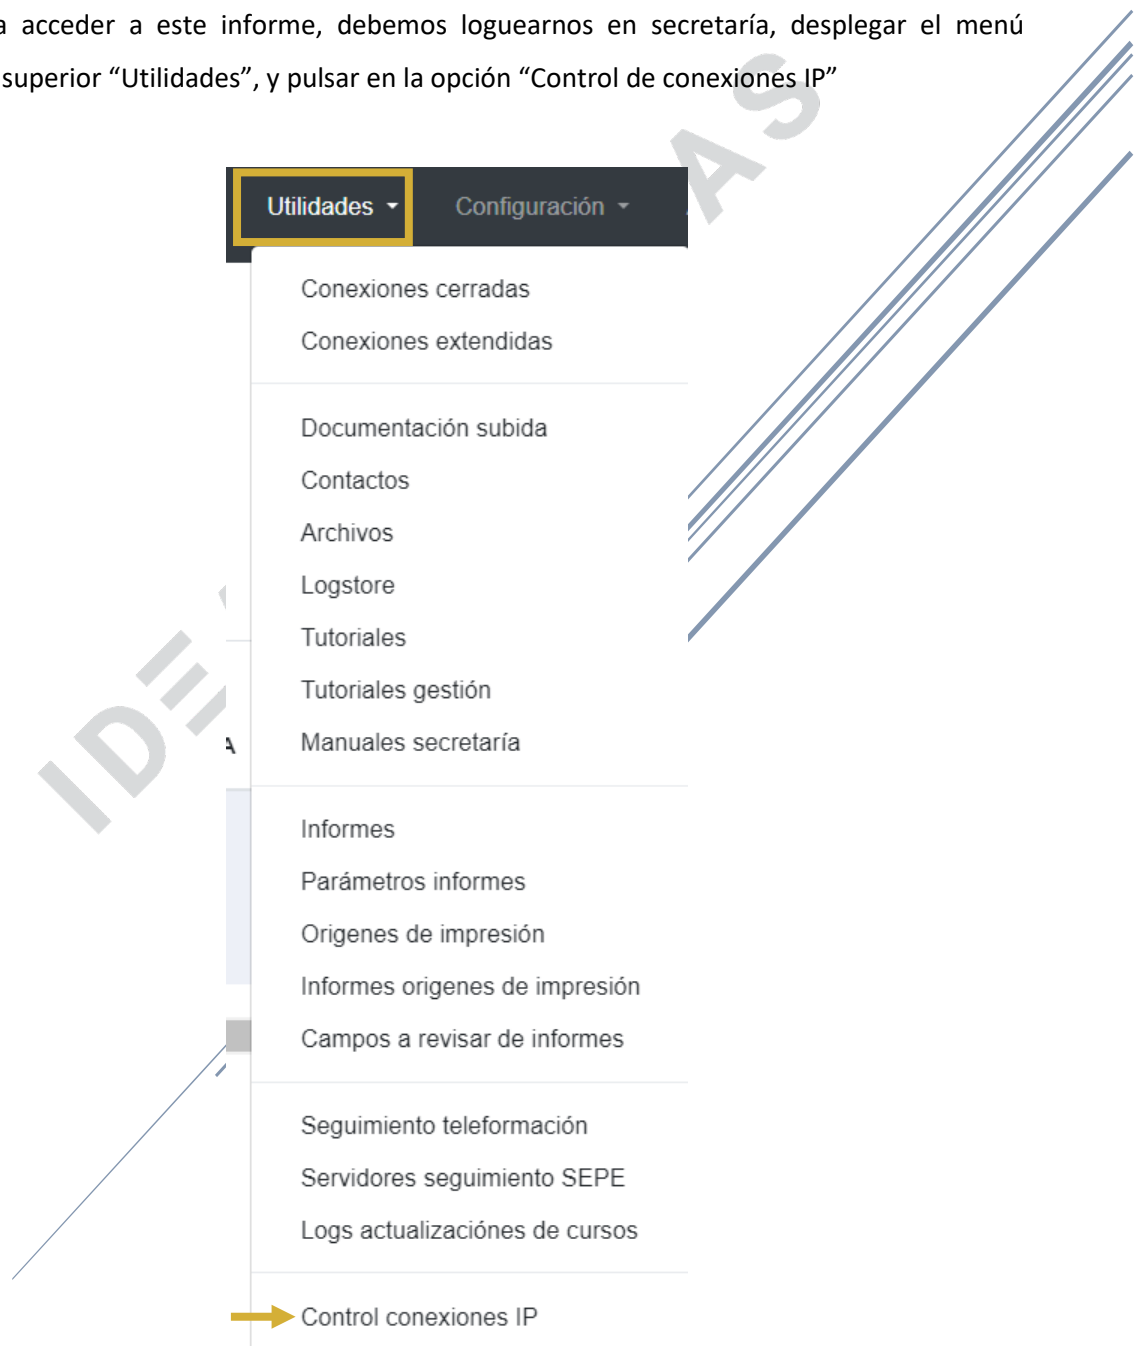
a acceder a este informe, debemos loguearnos en secretaría, desplegar el menú superior “Utilidades”, y pulsar en la opción “Control de conexiones IP”

Utilidades
Configuración

Conexiones cerradas
Conexiones extendidas

Documentación subida
Contactos
Archivos
Logstore
Tutoriales
Tutoriales gestión
Manuales secretaría

Informes
Parámetros informes
Origenes de impresión
Informes origenes de impresión
Campos a revisar de informes

Seguimiento teleformación
Servidores seguimiento SEPE
Logs actualizaciónes de cursos

Control conexiones IP